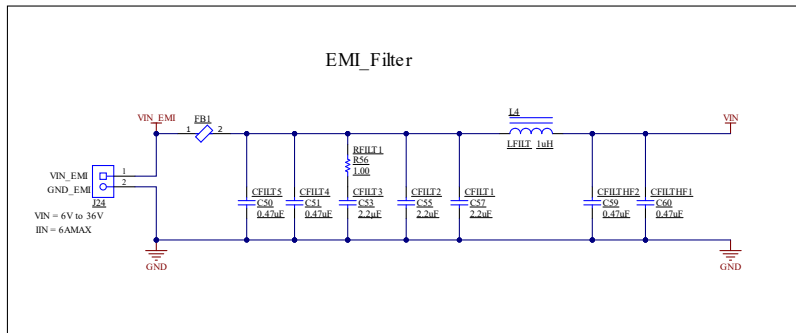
EMI_Filter

VIN_EMI

FB1
1 2

L4

VIN

LFILT 1uH

RFILT1
R56
1.00

VIN_EMI
GND_EMI
1
2
J24

VIN = 6V to 36V
IIN = 6AMAX

CFILT5
C50
0.47uF

CFILT4
C51
0.47uF

CFILT3
C53
2.2uF

CFILT2
C55
2.2uF

CFILT1
C57
2.2uF

CFILTHF2
C59
0.47uF

CFILTHF1
C60
0.47uF

GND

GND